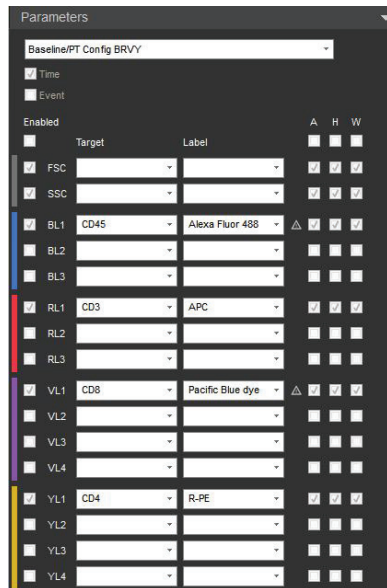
Parameters

Baseline/PT Config BRVY

Time

Event

| Enabled | | Target | Label | | A | H | W |
|---|---|---|---|---|---|---|---|
| | | | | | | | |
| ✓ | FSC | | | | ✓ | ✓ | ✓ |
| ✓ | SSC | | | | ✓ | ✓ | ✓ |
| ✓ | BL1 | CD45 | Alexa Fluor 488 | ⚠ | ✓ | ✓ | ✓ |
| | BL2 | | | | | | |
| | BL3 | | | | | | |
| ✓ | RL1 | CD3 | APC | | ✓ | ✓ | ✓ |
| | RL2 | | | | | | |
| | RL3 | | | | | | |
| ✓ | VL1 | CD8 | Pacific Blue dye | ⚠ | ✓ | ✓ | ✓ |
| | VL2 | | | | | | |
| | VL3 | | | | | | |
| | VL4 | | | | | | |
| ✓ | YL1 | CD4 | R-PE | | ✓ | ✓ | ✓ |
| | YL2 | | | | | | |
| | YL3 | | | | | | |
| | YL4 | | | | | | |